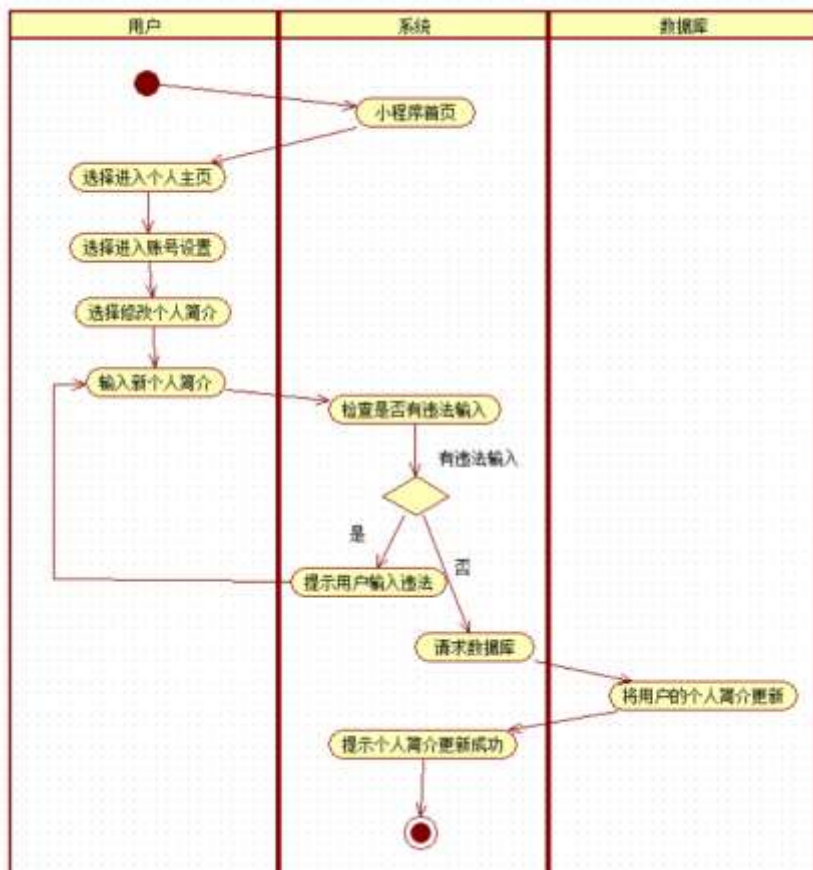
用户

系统

数据库

小程序首页

选择进入个人主页

选择进入账号设置

选择修改个人简介

输入新个人简介

检查是否有违法输入

有违法输入

是

否

提示用户输入违法

请求数据库

将用户的个人简介更新

提示个人简介更新成功